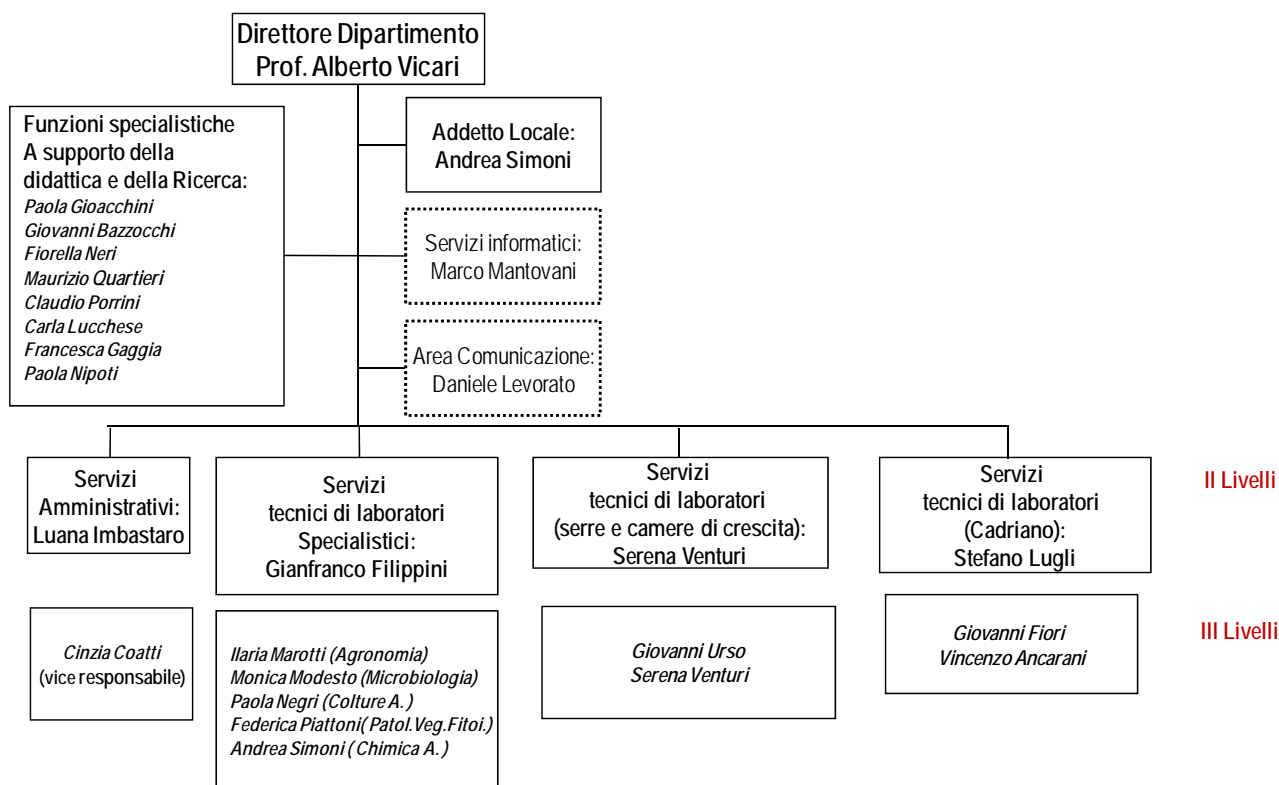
Direttore Dipartimento
Prof. Alberto Vicari

Funzioni specialistiche
A supporto della didattica e della Ricerca:
Paola Gioacchini
Giovanni Bazzocchi
Fiorella Neri
Maurizio Quartieri
Claudio Porrini
Carla Lucchese
Francesca Gaggia
Paola Nipoti

Addetto Locale:
Andrea Simoni

Servizi informatici:
Marco Mantovani

Area Comunicazione:
Daniele Levorato

Servizi Amministrativi:
Luana Imbastaro

Servizi tecnici di laboratori Specialistici:
Gianfranco Filippini

Servizi tecnici di laboratori (serre e camere di crescita):
Serena Venturi

Servizi tecnici di laboratori (Cadriano):
Stefano Lugli

II Livelli

Cinzia Coatti
(vice responsabile)

Ilaria Marotti (Agronomia)
Monica Modesto (Microbiologia)
Paola Negri (Colture A.)
Federica Piattoni( Patol.Veg.Fitoi.)
Andrea Simoni ( Chimica A.)

Giovanni Urso
Serena Venturi

Giovanni Fiori
Vincenzo Ancarani

III Livelli